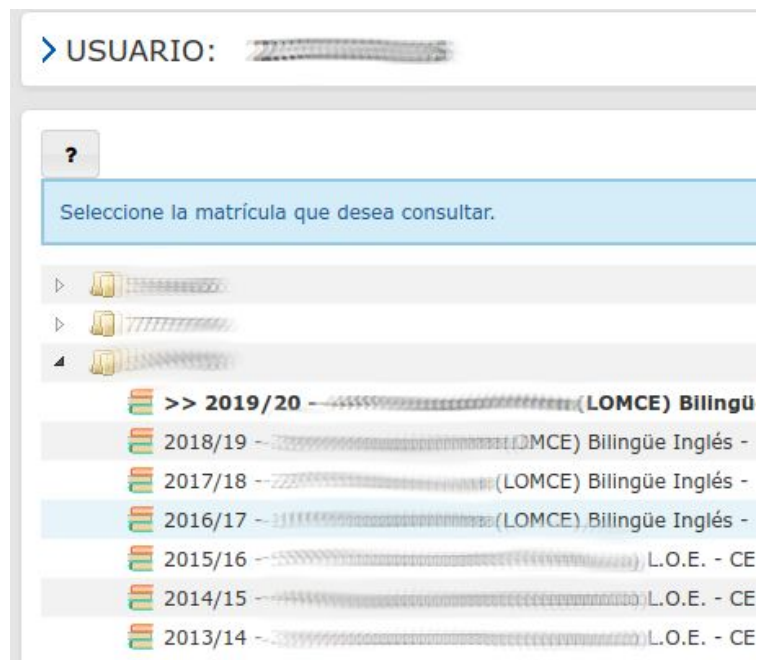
> USUARIO: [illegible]

?

Seleccione la matrícula que desea consultar.

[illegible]
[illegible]
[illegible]
>> 2019/20 - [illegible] (LOMCE) Bilingü
2018/19 - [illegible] OMCE) Bilingüe Inglés -
2017/18 - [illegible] (LOMCE) Bilingüe Inglés -
2016/17 - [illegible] (LOMCE) Bilingüe Inglés -
2015/16 - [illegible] L.O.E. - CE
2014/15 - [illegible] L.O.E. - CE
2013/14 - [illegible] L.O.E. - CE